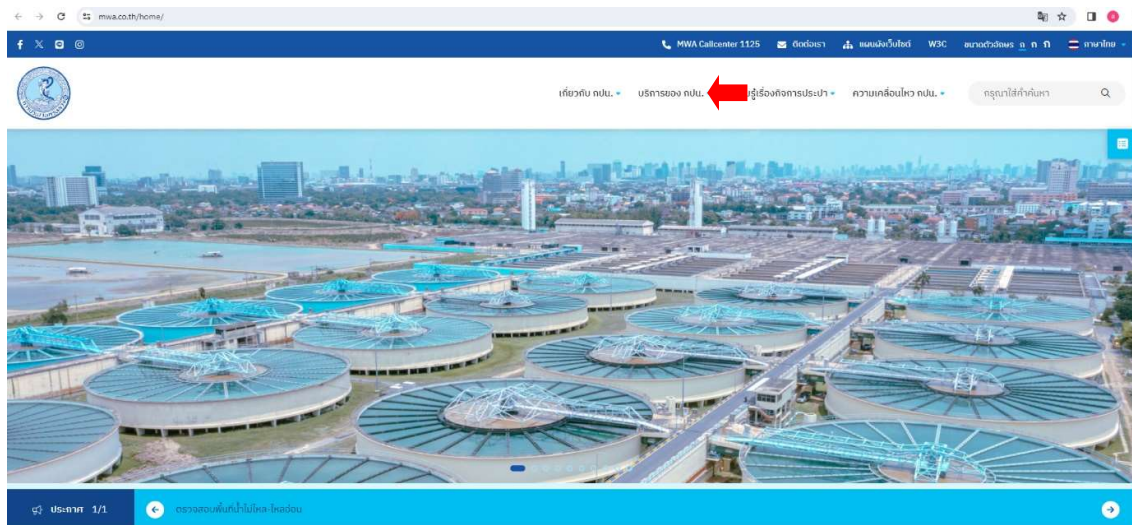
mwa.co.th/home/

MWA Callcenter 1125 ติดต่อเรา แผนผังเว็บไซต์ W3C ขนาดตัวอักษร ก ก ก ภาษาไทย

เกี่ยวกับ กปน. บริการของ กปน. รู้เรื่องกิจการประปา ความเคลื่อนไหว กปน. กรุณาใส่คำค้นหา

ประกาศ 1/1 ตรวจสอบพื้นที่น้ำไม่ไหล-ไหลอ่อน